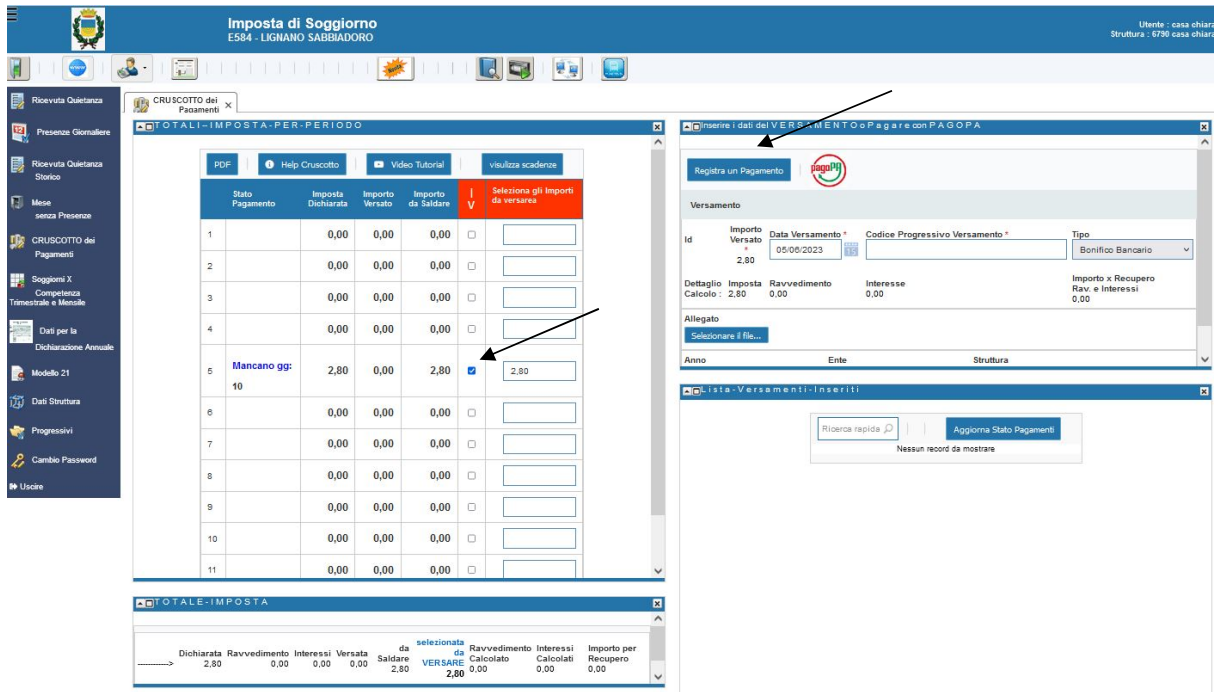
Imposta di Soggiorno
E584 - LIGNANO SABBIADORO

Utente : casa chiara
Struttura : 6790 casa chiara

Ricevuta Quietanza
Presenze Giornaliere
Ricevuta Quietanza Storico
Mese senza Presenze
CRUSCOTTO dei Pagamenti
Soggiorni X Competenza Trimestrale e Mensile
Dati per la Dichiarazione Annuale
Modello 21
Dati Struttura
Progressivi
Cambio Password
Uscire

CRUSCOTTO dei Pagamenti

TOTALI-IMPOSTA-PER-PERIODO

PDF | Help Cruscotto | Video Tutorial | visualizza scadenze

| | Stato Pagamento | Imposta Dichiarata | Importo Versato | Importo da Saldare | I V | Seleziona gli Importi da versarea |
|---|---|---|---|---|---|---|
| 1 | | 0,00 | 0,00 | 0,00 | | |
| 2 | | 0,00 | 0,00 | 0,00 | | |
| 3 | | 0,00 | 0,00 | 0,00 | | |
| 4 | | 0,00 | 0,00 | 0,00 | | |
| 5 | Mancano gg: 10 | 2,80 | 0,00 | 2,80 | | 2,80 |
| 6 | | 0,00 | 0,00 | 0,00 | | |
| 7 | | 0,00 | 0,00 | 0,00 | | |
| 8 | | 0,00 | 0,00 | 0,00 | | |
| 9 | | 0,00 | 0,00 | 0,00 | | |
| 10 | | 0,00 | 0,00 | 0,00 | | |
| 11 | | 0,00 | 0,00 | 0,00 | | |

TOTALE-IMPOSTA

| ------------> | Dichiarata | Ravvedimento | Interessi | Versata | da Saldare | selezionata da VERSARE | Ravvedimento Calcolato | Interessi Calcolati | Importo per Recupero |
|---|---|---|---|---|---|---|---|---|---|
| | 2,80 | 0,00 | 0,00 | 0,00 | 2,80 | 2,80 | 0,00 | 0,00 | 0,00 |

Inserire i dati del VERSAMENTO o Pagare con PAGOPA

Registra un Pagamento
pagoPA

Versamento

Id | Importo Versato * 2,80 | Data Versamento * 05/06/2023 | Codice Progressivo Versamento * | Tipo Bonifico Bancario

Dettaglio Calcolo : | Imposta 2,80 | Ravvedimento 0,00 | Interesse 0,00 | Importo x Recupero Rav. e Interessi 0,00

Allegato
Selezionare il file...

Anno | Ente | Struttura

Lista-Versamenti-Inseriti

Ricerca rapida | Aggiorna Stato Pagamenti
Nessun record da mostrare